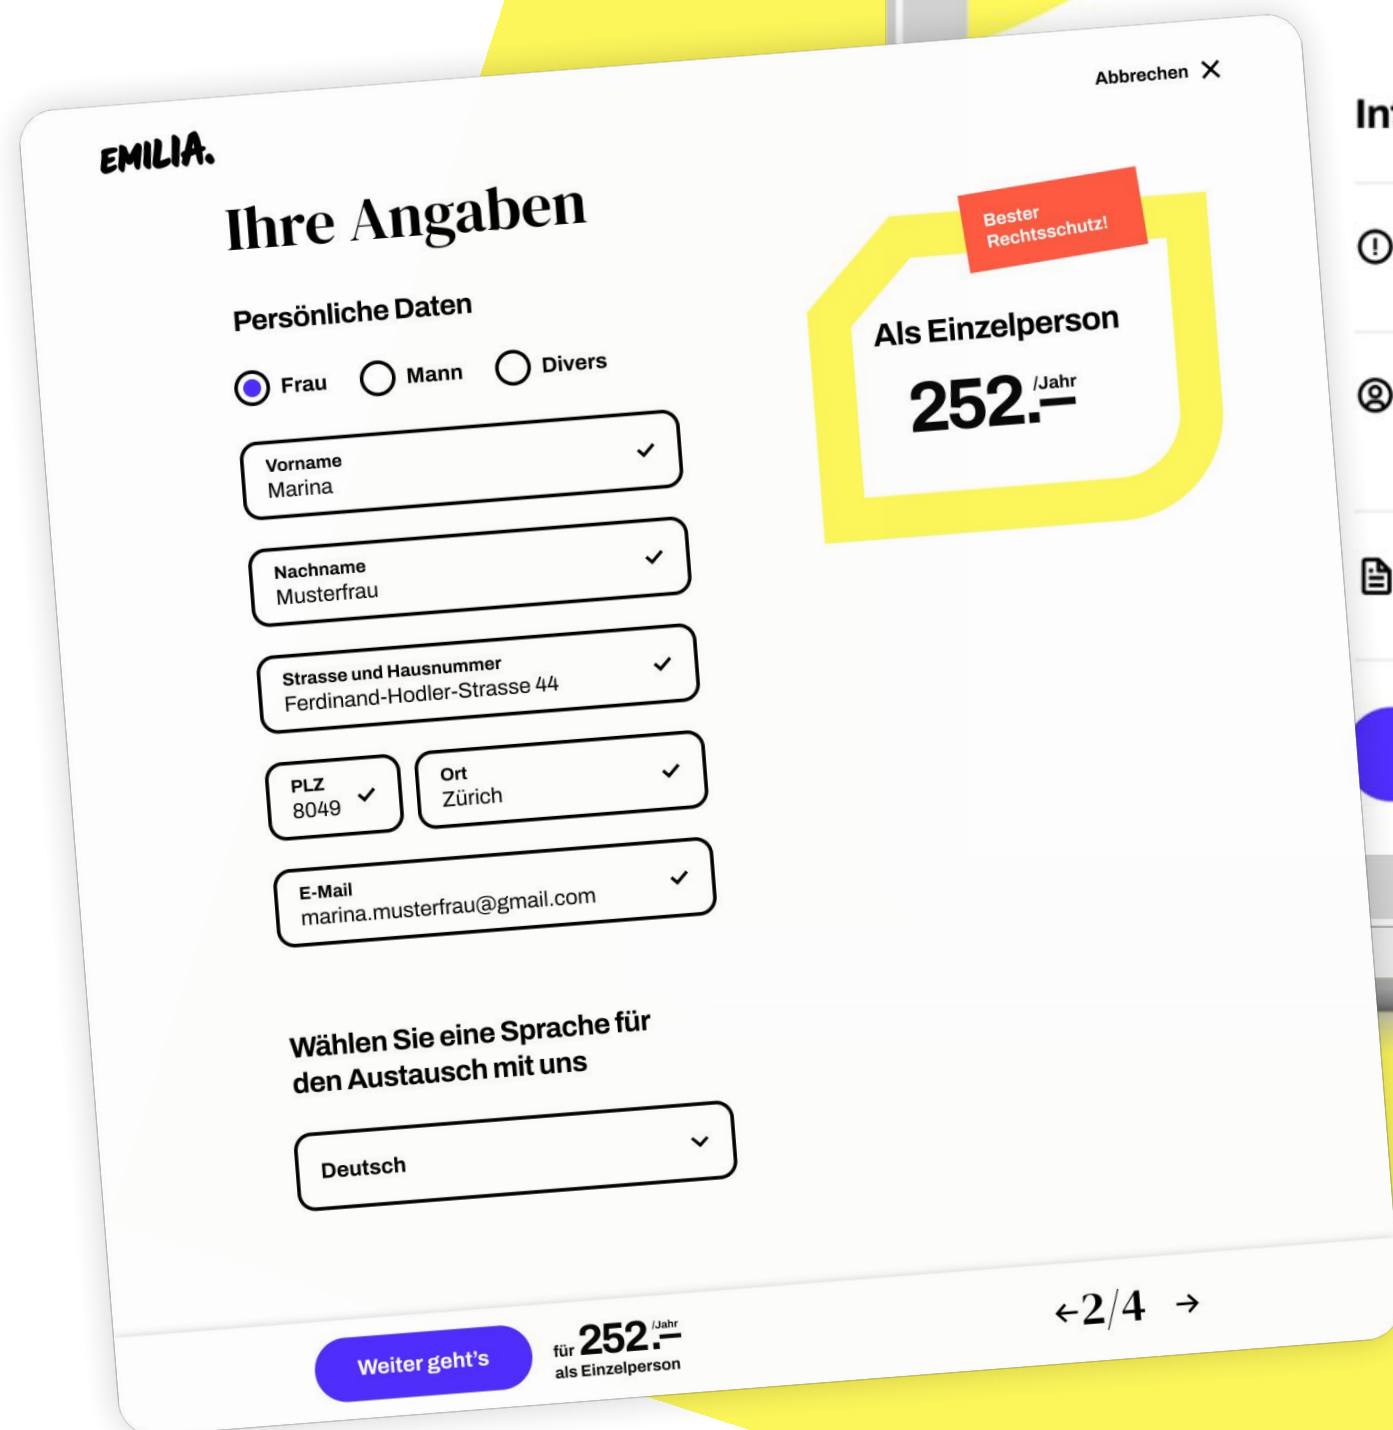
Abbrechen

EMILIA.

Ihre Angaben

Persönliche Daten

Frau Mann Divers

Vorname
Marina

Nachname
Musterfrau

Strasse und Hausnummer
Ferdinand-Hodler-Strasse 44

PLZ
8049

Ort
Zürich

E-Mail
marina.musterfrau@gmail.com

Wählen Sie eine Sprache für den Austausch mit uns

Deutsch

Bester Rechtsschutz!

Als Einzelperson

252.– /Jahr

Weiter geht's

für 252.– /Jahr
als Einzelperson

2/4

Inf